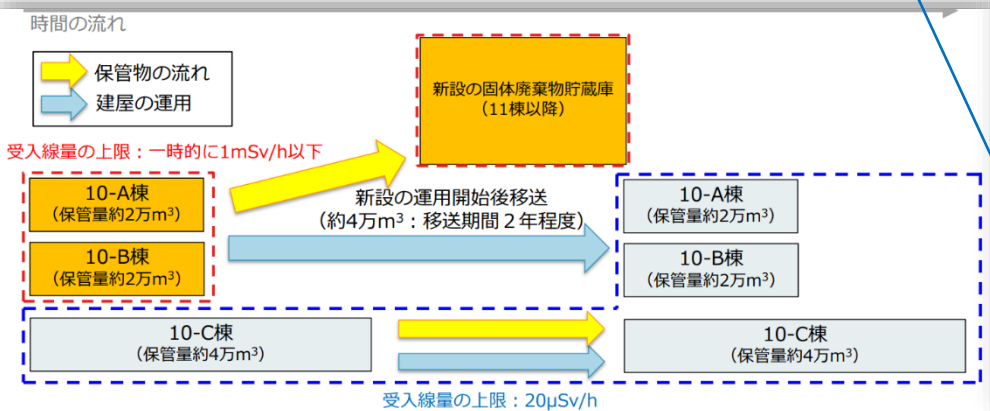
時間の流れ

保管物の流れ
建屋の運用

新設の固体廃棄物貯蔵庫
（11棟以降）

受入線量の上限：一時的に1mSv/h以下

10-A棟
（保管量約2万m$^3$）

10-B棟
（保管量約2万m$^3$）

新設の運用開始後移送
（約4万m$^3$：移送期間２年程度）

10-A棟
（保管量約2万m$^3$）

10-B棟
（保管量約2万m$^3$）

10-C棟
（保管量約4万m$^3$）

10-C棟
（保管量約4万m$^3$）

受入線量の上限：20μSv/h